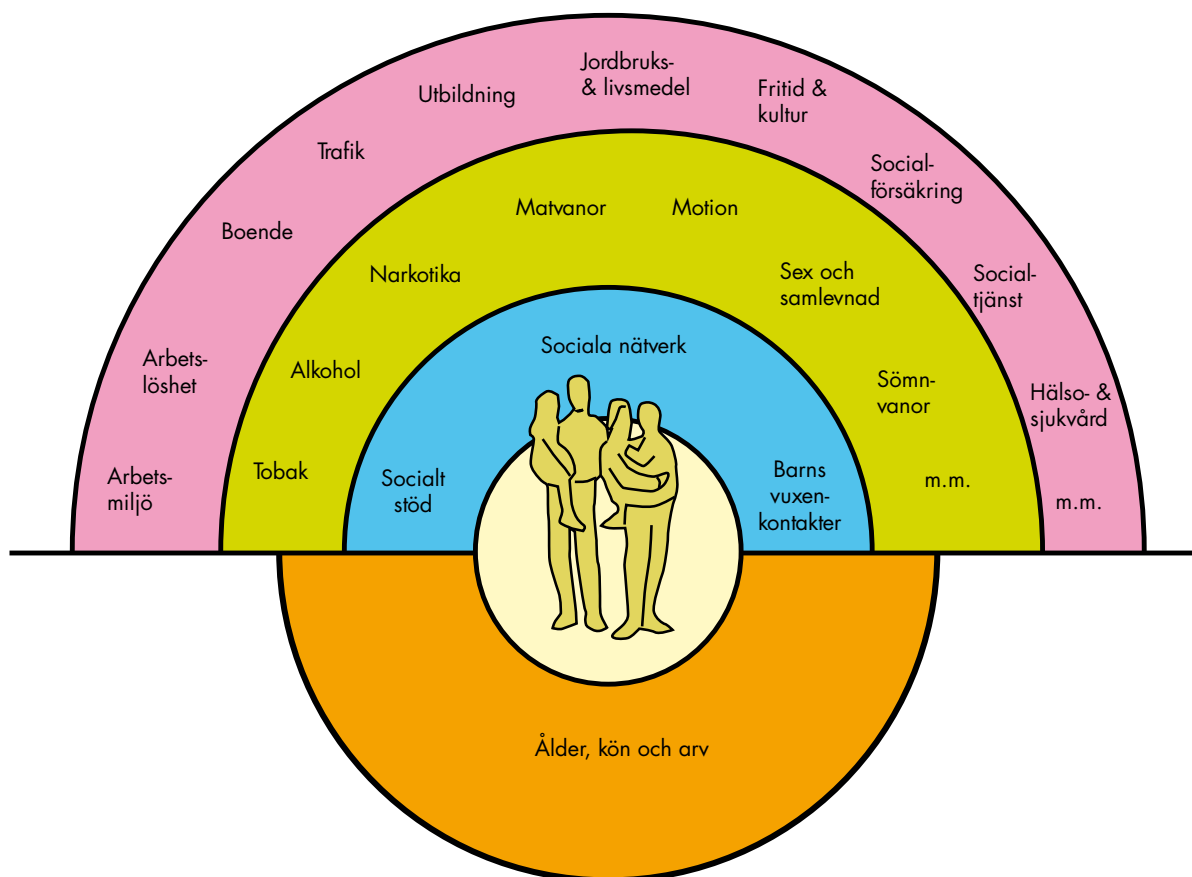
Arbetsmiljö

Arbetslöshet

Boende

Trafik

Utbildning

Jordbruks- & livsmedel

Fritid & kultur

Socialförsäkring

Socialtjänst

Hälso- & sjukvård

m.m.

Tobak

Alkohol

Narkotika

Matvanor

Motion

Sex och samlevnad

Sömnvanor

m.m.

Socialt stöd

Sociala nätverk

Barns vuxenkontakter

Ålder, kön och arv